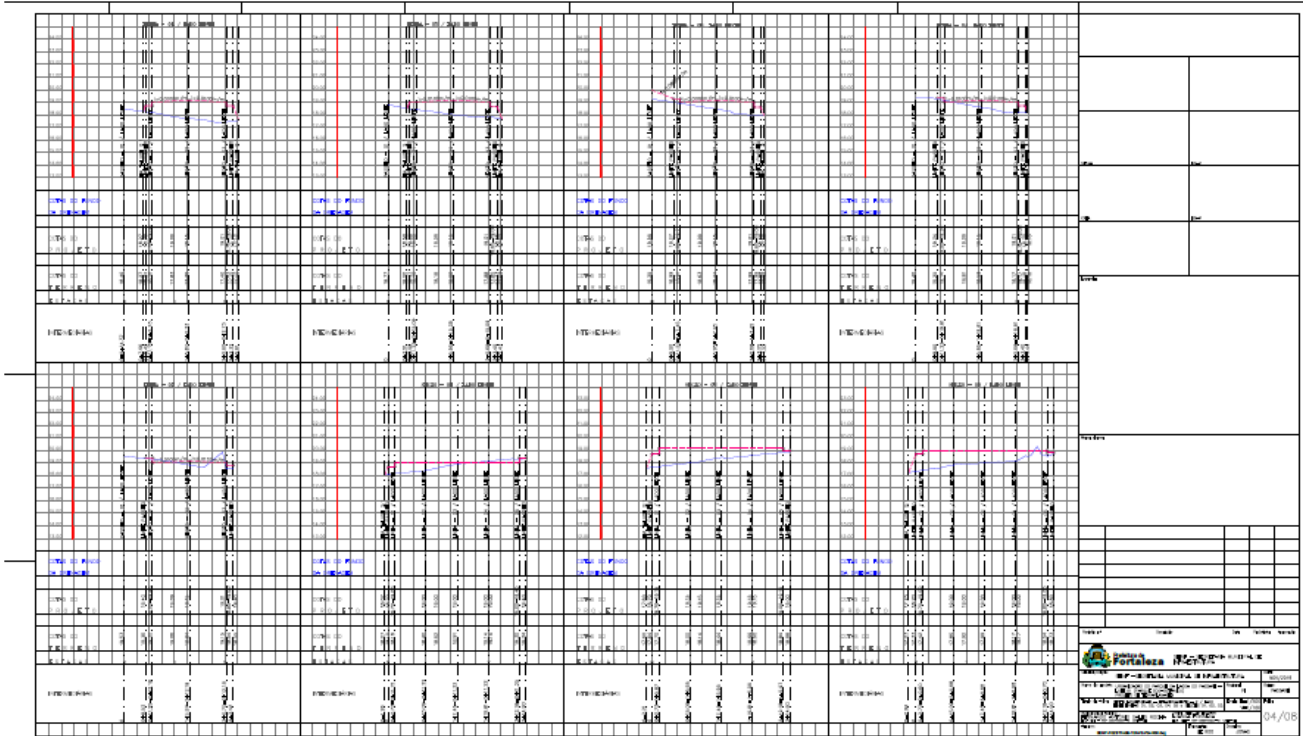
COTA DE FUNDO DA GALERIA

COTA DO PROJETO

COTA DO TERRENO

INTERVENÇÃO

COTA DE FUNDO DA GALERIA

COTA DO PROJETO

COTA DO TERRENO

INTERVENÇÃO

COTA DE FUNDO DA GALERIA

COTA DO PROJETO

COTA DO TERRENO

INTERVENÇÃO

COTA DE FUNDO DA GALERIA

COTA DO PROJETO

COTA DO TERRENO

INTERVENÇÃO

COTA DE FUNDO DA GALERIA

COTA DO PROJETO

COTA DO TERRENO

INTERVENÇÃO

COTA DE FUNDO DA GALERIA

COTA DO PROJETO

COTA DO TERRENO

INTERVENÇÃO

COTA DE FUNDO DA GALERIA

COTA DO PROJETO

COTA DO TERRENO

INTERVENÇÃO

COTA DE FUNDO DA GALERIA

COTA DO PROJETO

COTA DO TERRENO

INTERVENÇÃO

Prefeitura de Fortaleza

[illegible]

04/08